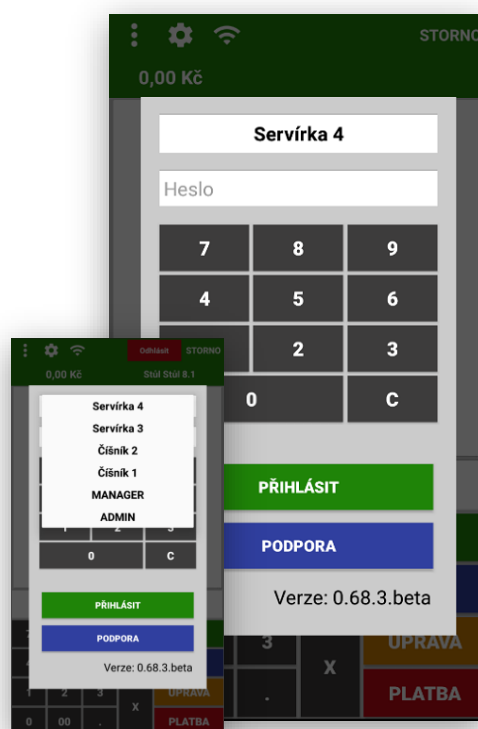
STORNO
0,00 Kč
Servírka 4
Heslo
7 8 9
4 5 6
2 3
0 C
PŘIHLÁSIT
PODPORA
Verze: 0.68.3.beta
3
X
UPRAVA
PLATBA
.

Odhlásit STORNO
0,00 Kč Stůl Stůl 8.1
Servírka 4
Servírka 3
Číšník 2
Číšník 1
MANAGER
ADMIN
1 2 3
0 C
PŘIHLÁSIT
PODPORA
Verze: 0.68.3.beta
1 2 3
X
UPRAVA
0 00 .
PLATBA